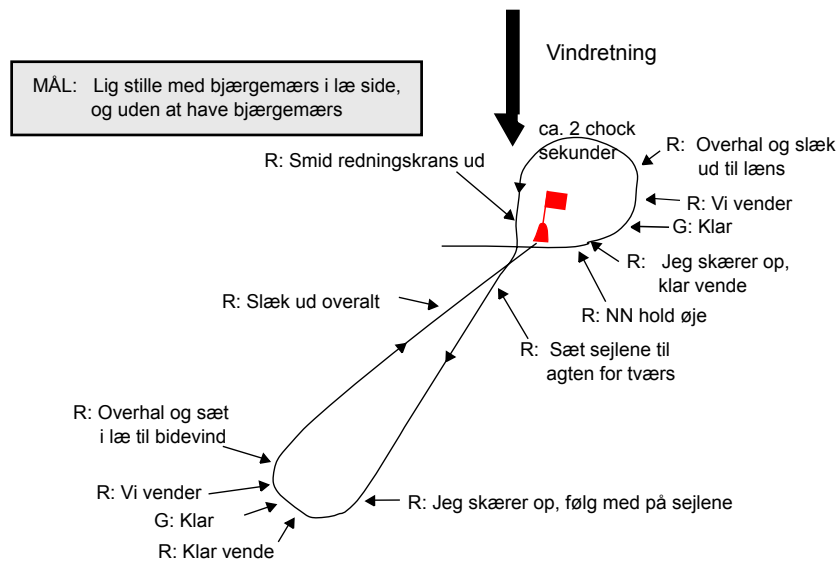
Vindretning

MÅL: Lig stille med bjærgemærs i læ side, og uden at have bjærgemærs

ca. 2 chock sekunder

R: Overhal og slæk ud til læns

R: Smid redningskrans ud

R: Vi vender

G: Klar

R: Jeg skærer op, klar vende

R: NN hold øje

R: Slæk ud overalt

R: Sæt sejlene til agten for tværs

R: Overhal og sæt i læ til bidevind

R: Vi vender

G: Klar

R: Klar vende

R: Jeg skærer op, følg med på sejlene